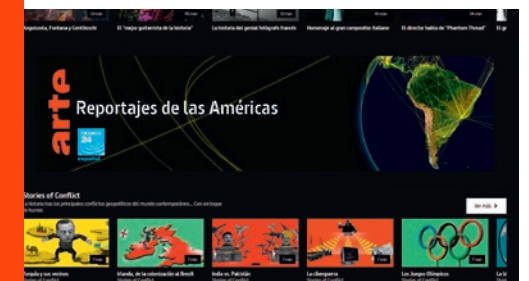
Angelopoulos, Fontana y Gentileschi
El "mejor guitarrista de la historia"
La historia del genial fotógrafo francés
Homenaje al gran compositor italiano
El director habla de "Phantom Thread"
El g

arte
Reportajes de las Américas
FRANCE 24
español

Stories of Conflict
La historia tras los principales conflictos geopolíticos del mundo contemporáneo... Con un toque de humor.
Ver más >

Turquía y sus vecinos
Stories of Conflict
Irlanda, de la colonización al Brexit
Stories of Conflict
India vs. Pakistán
Stories of Conflict
La ciberguerra
Stories of Conflict
Los Juegos Olímpicos
Stories of Conflict